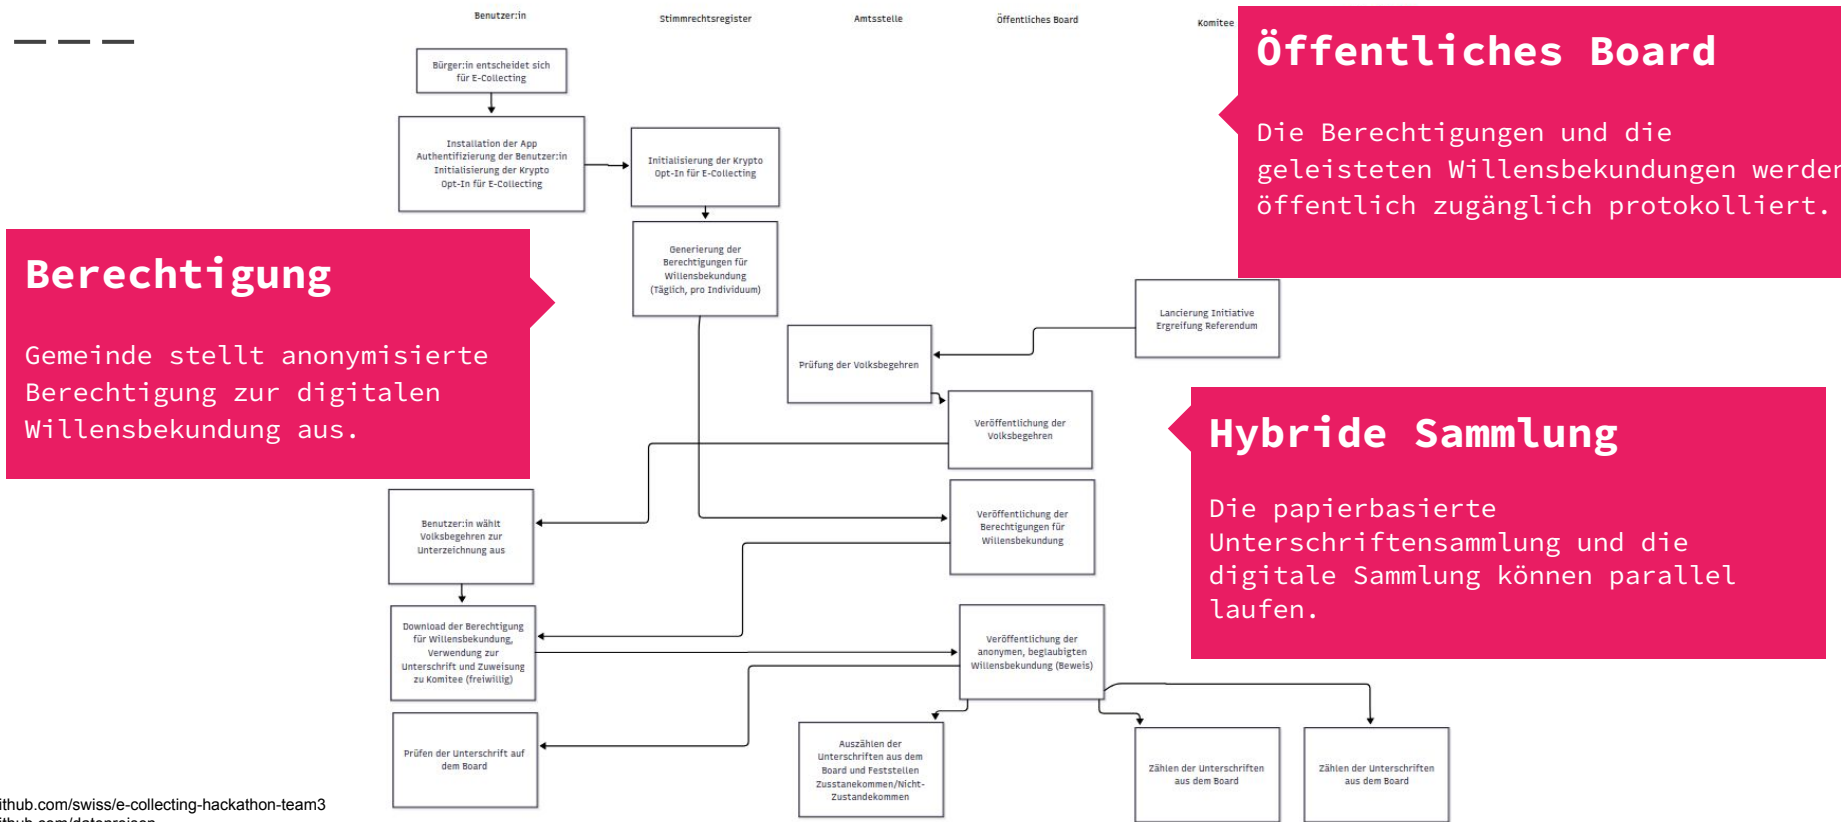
Benutzer:in

Stimmrechtsregister

Amtsstelle

Öffentliches Board

Komitee

Öffentliches Board

Die Berechtigungen und die geleisteten Willensbekundungen werden öffentlich zugänglich protokolliert.

Bürger:in entscheidet sich für E-Collecting

Installation der App
Authentifizierung der Benutzer:in
Initialisierung der Krypto
Opt-In für E-Collecting

Initialisierung der Krypto
Opt-In für E-Collecting

Berechtigung

Gemeinde stellt anonymisierte Berechtigung zur digitalen Willensbekundung aus.

Generierung der Berechtigungen für Willensbekundung (Täglich, pro Individuum)

Lancierung Initiative
Ergreifung Referendum

Prüfung der Volksbegehren

Veröffentlichung der Volksbegehren

Hybride Sammlung

Die papierbasierte Unterschriftensammlung und die digitale Sammlung können parallel laufen.

Benutzer:in wählt Volksbegehren zur Unterzeichnung aus

Veröffentlichung der Berechtigungen für Willensbekundung

Download der Berechtigung für Willensbekundung, Verwendung zur Unterschrift und Zuweisung zu Komitee (freiwillig)

Veröffentlichung der anonymen, beglaubigten Willensbekundung (Beweis)

Prüfen der Unterschrift auf dem Board

Auszählen der Unterschriften aus dem Board und Feststellen Zustandekommen/Nicht-Zustandekommen

Zählen der Unterschriften aus dem Board

Zählen der Unterschriften aus dem Board

ithub.com/swiss/e-collecting-hackathon-team3
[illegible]